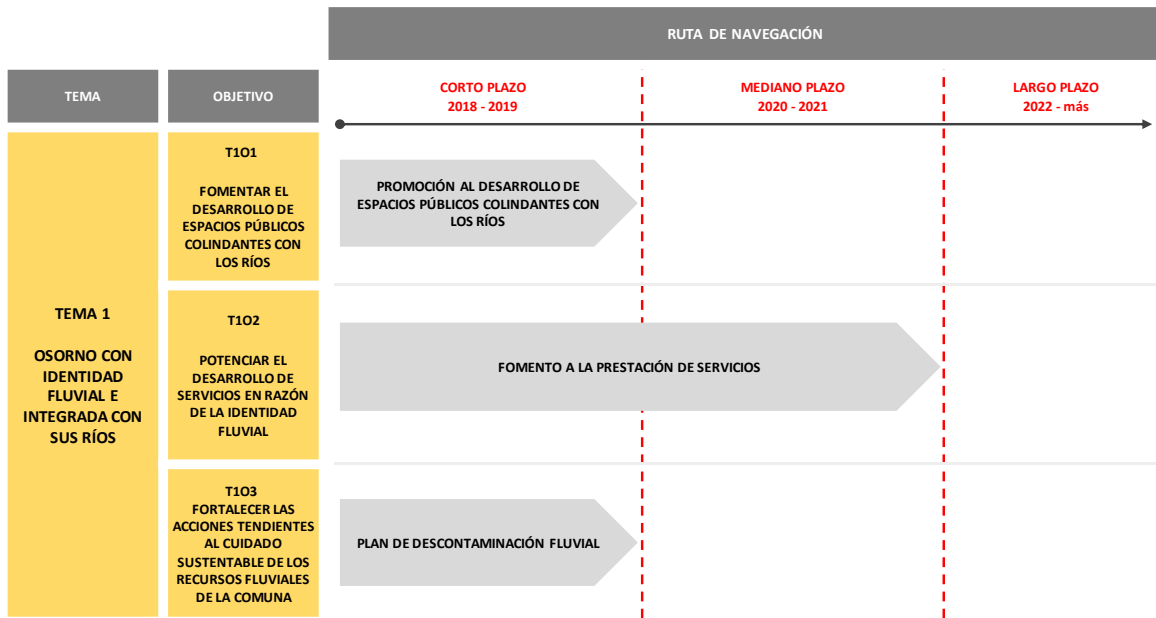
RUTA DE NAVEGACIÓN

| TEMA | OBJETIVO | CORTO PLAZO 2018 - 2019 | MEDIANO PLAZO 2020 - 2021 | LARGO PLAZO 2022 - más |
|---|---|---|---|---|
| TEMA 1<br><br>OSORNO CON IDENTIDAD FLUVIAL E INTEGRADA CON SUS RÍOS | T1O1<br><br>FOMENTAR EL DESARROLLO DE ESPACIOS PÚBLICOS COLINDANTES CON LOS RÍOS | PROMOCIÓN AL DESARROLLO DE ESPACIOS PÚBLICOS COLINDANTES CON LOS RÍOS | | |
| | T1O2<br><br>POTENCIAR EL DESARROLLO DE SERVICIOS EN RAZÓN DE LA IDENTIDAD FLUVIAL | FOMENTO A LA PRESTACIÓN DE SERVICIOS | | |
| | T1O3<br>FORTALECER LAS ACCIONES TENDIENTES AL CUIDADO SUSTENTABLE DE LOS RECURSOS FLUVIALES DE LA COMUNA | PLAN DE DESCONTAMINACIÓN FLUVIAL | | |